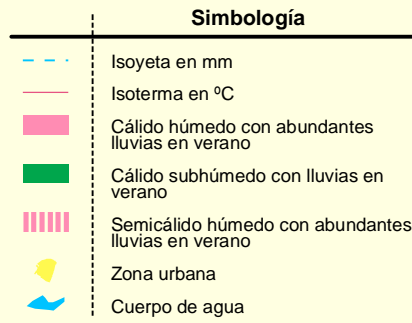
Simbología

Isoyeta en mm

Isoterma en ºC

Cálido húmedo con abundantes lluvias en verano

Cálido subhúmedo con lluvias en verano

Semicálido húmedo con abundantes lluvias en verano

Zona urbana

Cuerpo de agua